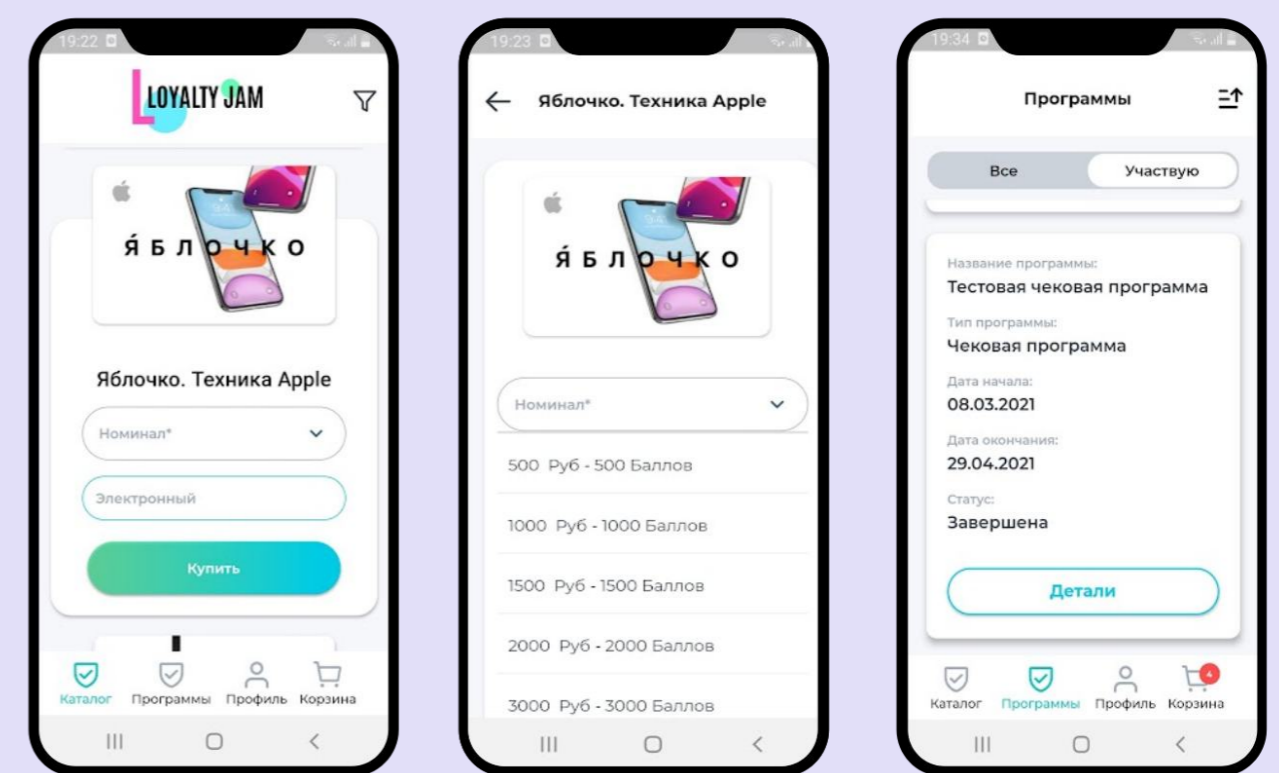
19:22

LOYALTY JAM

Я́БЛОЧКО

Яблочко. Техника Apple

Номинал*

Электронный

Купить

Каталог Программы Профиль Корзина

19:23

Яблочко. Техника Apple

Я́БЛОЧКО

Номинал*

500 Руб - 500 Баллов

1000 Руб - 1000 Баллов

1500 Руб - 1500 Баллов

2000 Руб - 2000 Баллов

3000 Руб - 3000 Баллов

19:34

Программы

Все Участвую

Название программы:
Тестовая чековая программа

Тип программы:
Чековая программа

Дата начала:
08.03.2021

Дата окончания:
29.04.2021

Статус:
Завершена

Детали

Каталог Программы Профиль 4 Корзина